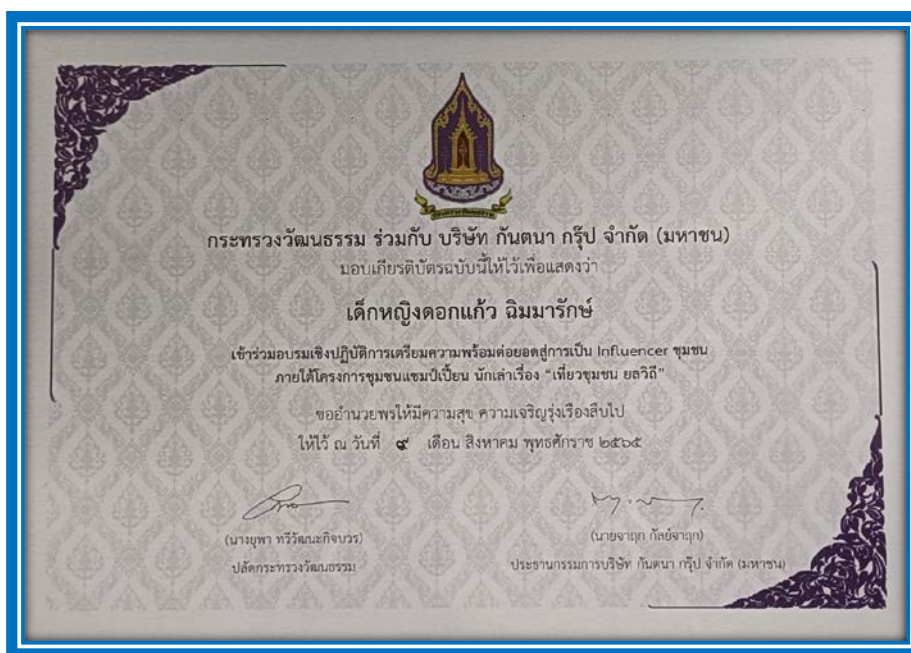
กระทรวงวัฒนธรรม ร่วมกับ บริษัท กันตนา กรุ๊ป จำกัด (มหาชน)
มอบเกียรติบัตรฉบับนี้ให้ไว้เพื่อแสดงว่า

เด็กหญิงดอกแก้ว ฉิมมารักษ์

เข้าร่วมอบรมเชิงปฏิบัติการเตรียมความพร้อมต่อยอดสู่การเป็น Influencer ชุมชน
ภายใต้โครงการชุมชนแชมป์เปี้ยน นักเล่าเรื่อง "เที่ยวชุมชน ยลวิถี"

ขออำนวยพรให้มีความสุข ความเจริญรุ่งเรืองสืบไป
ให้ไว้ ณ วันที่ ๙ เดือน สิงหาคม พุทธศักราช ๒๕๖๕

(นางยุพา ทวีวัฒนะกิจบวร)
ปลัดกระทรวงวัฒนธรรม

(นายจาตุภ กัลย์จาฤก)
ประธานกรรมการบริษัท กันตนา กรุ๊ป จำกัด (มหาชน)